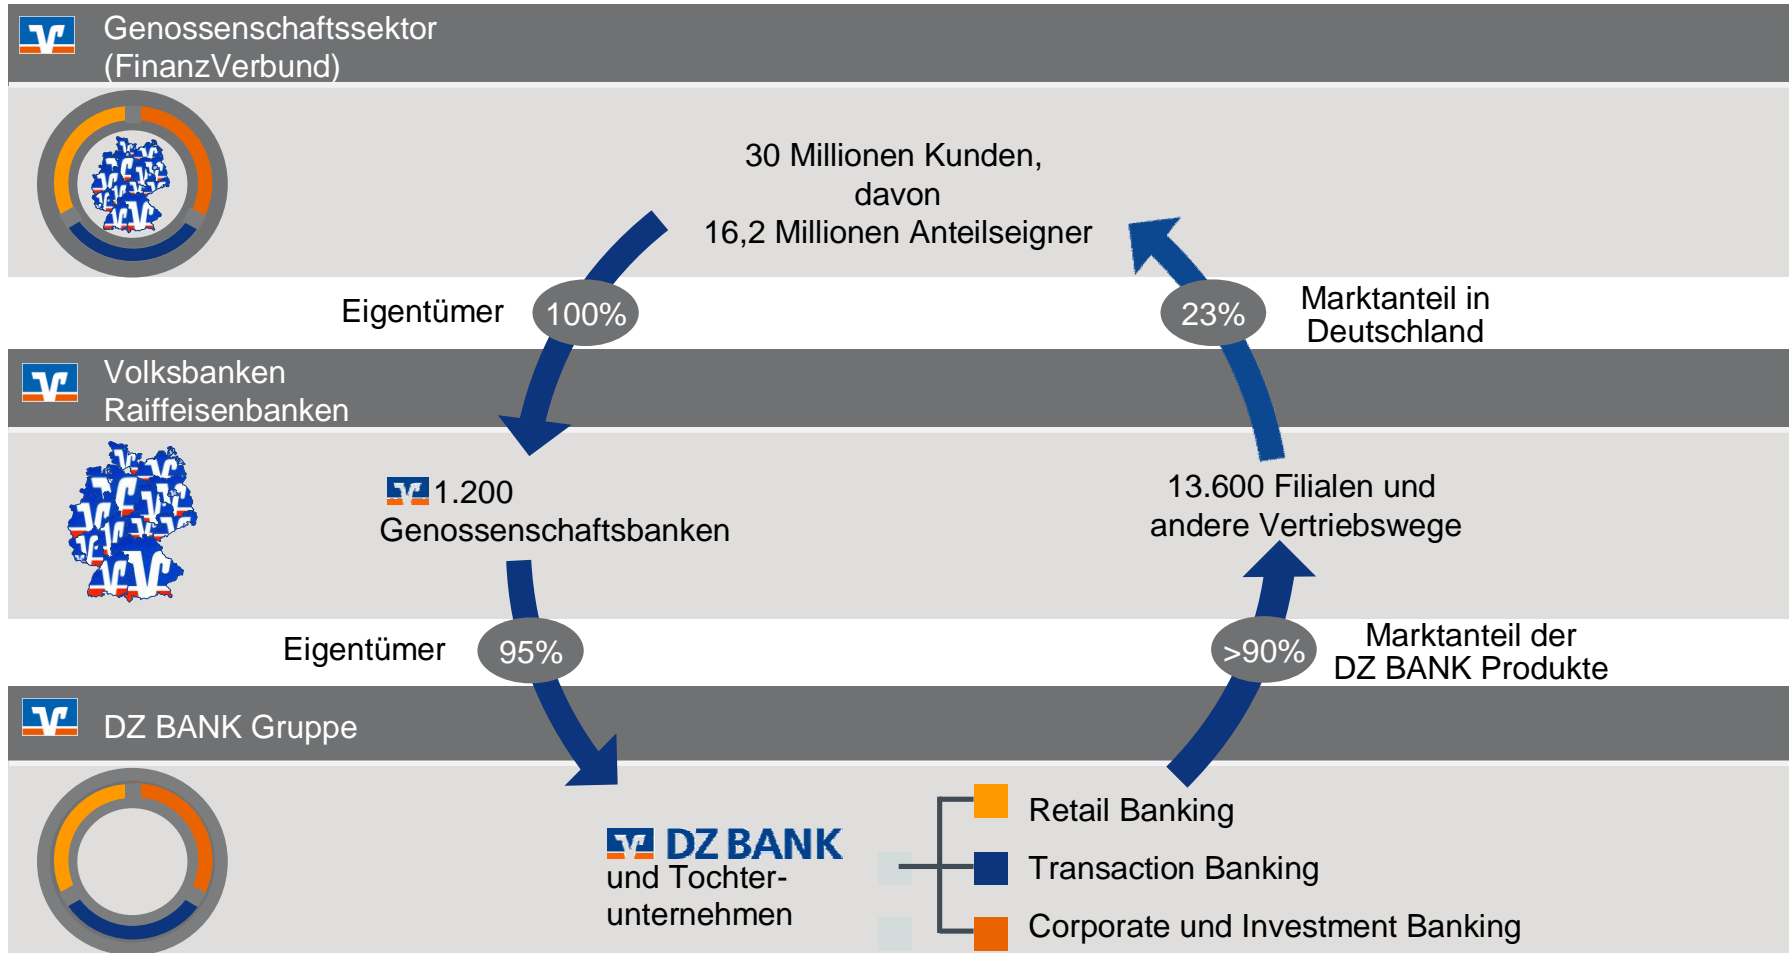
Genossenschaftssektor
(FinanzVerbund)

30 Millionen Kunden,
davon
16,2 Millionen Anteilseigner

Eigentümer 100%

23% Marktanteil in Deutschland

Volksbanken
Raiffeisenbanken

1.200
Genossenschaftsbanken

13.600 Filialen und
andere Vertriebswege

Eigentümer 95%

>90% Marktanteil der DZ BANK Produkte

DZ BANK Gruppe

DZ BANK
und Tochterunternehmen

Retail Banking
Transaction Banking
Corporate und Investment Banking